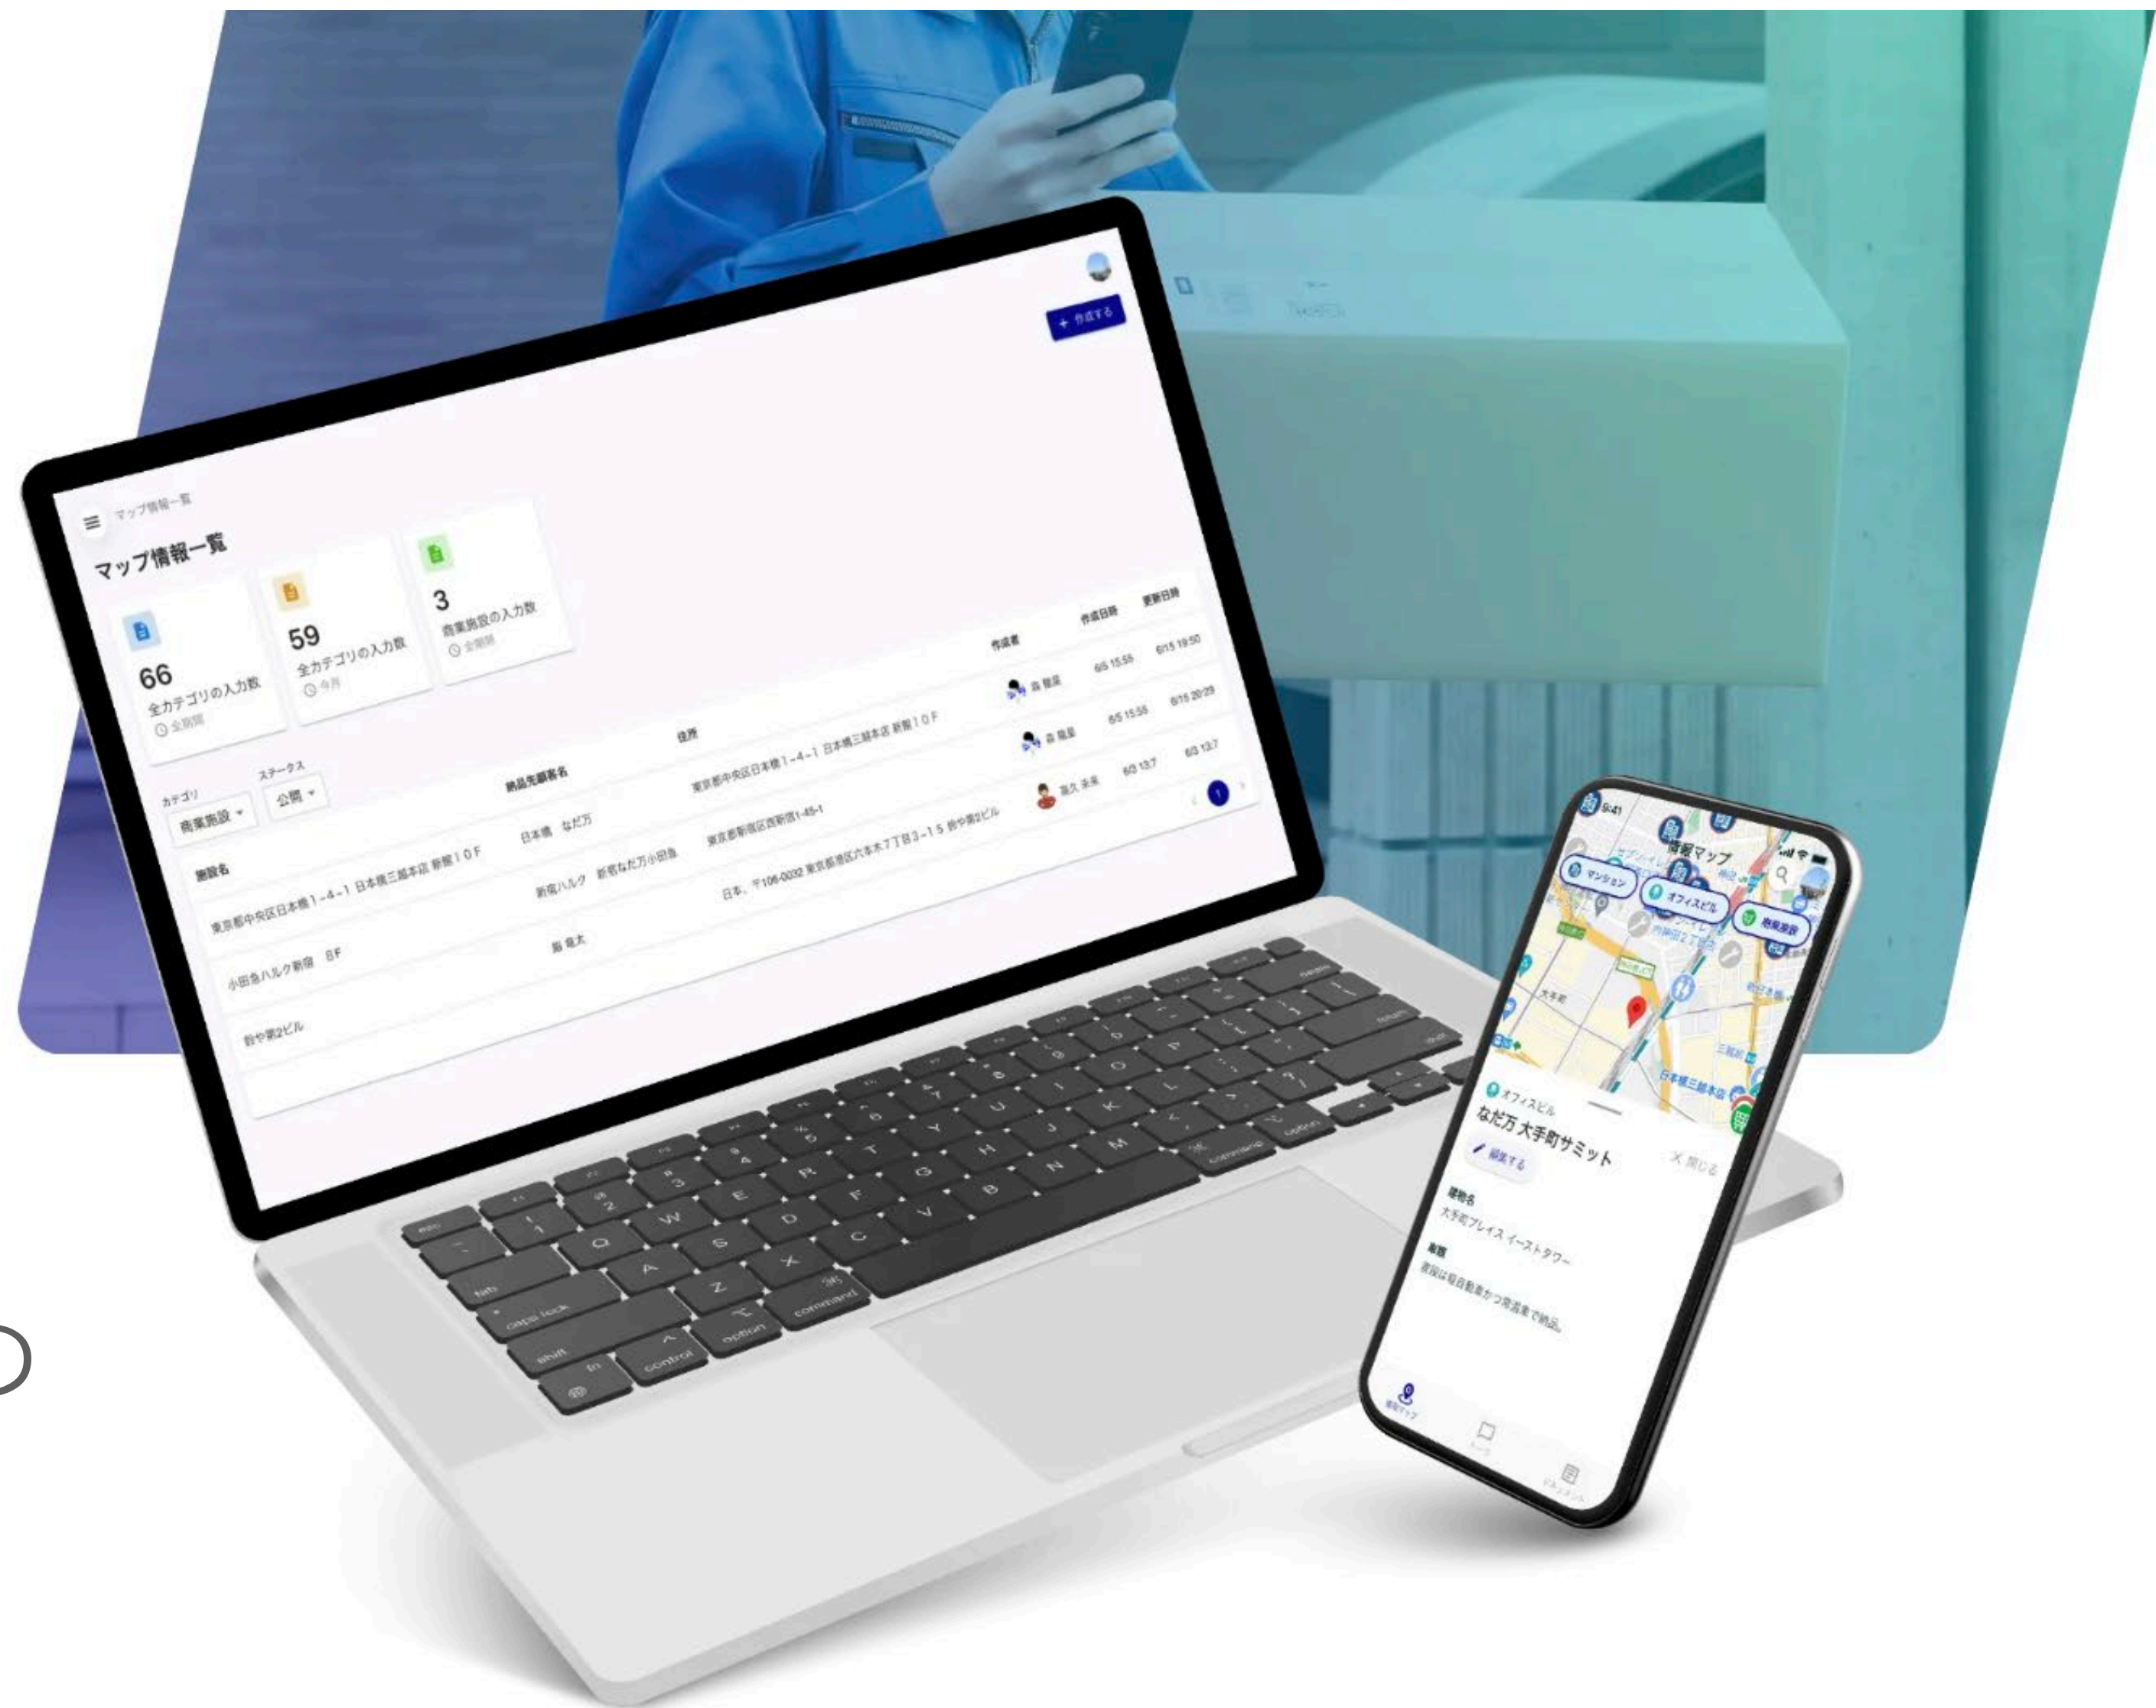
マップ情報一覧

+ 作成する

マップ情報一覧

66
全カテゴリの入力数
全期間

59
全カテゴリの入力数
今月

3
商業施設の入力数
全期間

カテゴリ
商業施設
ステータス
公開

| 施設名 | 納品先顧客名 | 住所 | 作成者 | 作成日時 | 更新日時 |
|---|---|---|---|---|---|
| 東京都中央区日本橋1-4-1 日本橋三越本店 新館10F | 日本橋 なだ万 | 東京都中央区日本橋1-4-1 日本橋三越本店 新館10F | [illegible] | 6/5 15:55 | 6/15 19:50 |
| 小田急ハルク新宿 8F | 新宿ハルク 新宿なだ万小田急 | 東京都新宿区西新宿1-45-1 | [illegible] | 6/5 15:55 | 6/15 20:29 |
| 鈴や第2ビル | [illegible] | 日本、〒106-0032 東京都港区六本木7丁目3-15 鈴や第2ビル | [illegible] | 6/3 13:7 | 6/3 13:7 |

1

9:41
情報マップ
マンション
オフィスビル
商業施設
大手町
日本橋三越本店

オフィスビル
なだ万 大手町サミット
編集する
閉じる
建物名
大手町プレイス イーストタワー
備考
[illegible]

情報マップ